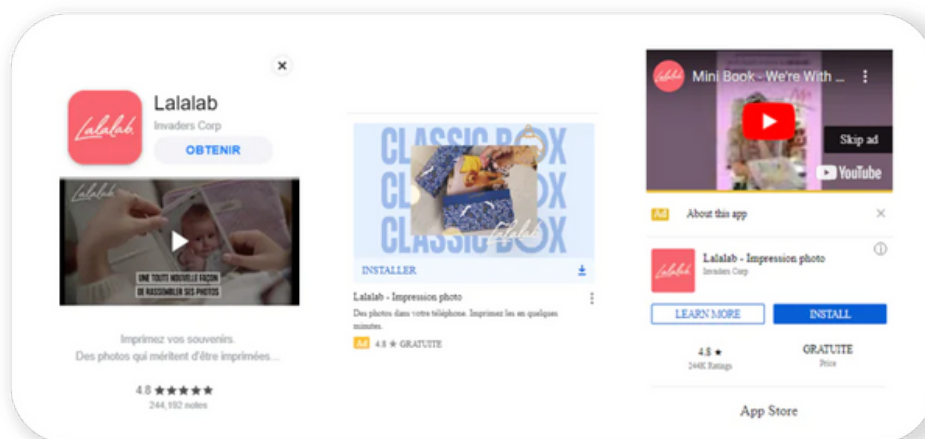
Lalalab
Invaders Corp
OBTENIR
Lalalab
UNE TOUTE NOUVELLE FAÇON DE RASSEMBLER SES PHOTOS
Imprimez vos souvenirs.
Des photos qui méritent d'être imprimées...
4.8 ★★★★★
244,192 notes

CLASSIC BOX
CLASSIC BOX
CLASSIC BOX
INSTALLER
Lalalab - Impression photo
Des photos dans votre téléphone. Imprimez les en quelques minutes.
Ad 4.8 ★ GRATUITE

Mini Book - We're With ...
Skip ad
YouTube
Ad About this app
Lalalab - Impression photo
Invaders Corp
LEARN MORE
INSTALL
4.8 ★
244K Ratings
GRATUITE
Price
App Store